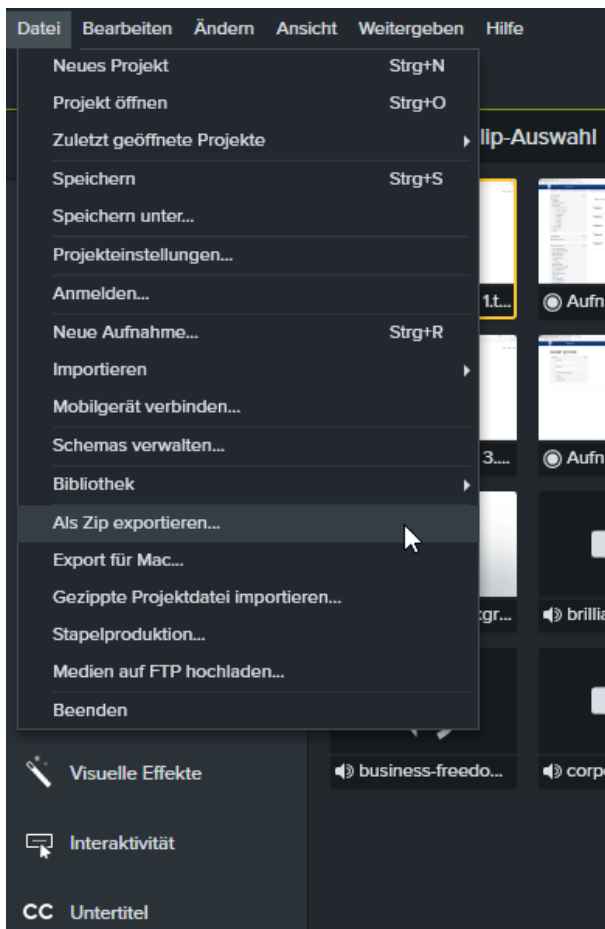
Datei Bearbeiten Ändern Ansicht Weitergeben Hilfe

Neues Projekt Strg+N
Projekt öffnen Strg+O
Zuletzt geöffnete Projekte
Speichern Strg+S
Speichern unter...
Projekteinstellungen...
Anmelden...
Neue Aufnahme... Strg+R
Importieren
Mobilgerät verbinden...
Schemas verwalten...
Bibliothek
Als Zip exportieren...
Export für Mac...
Gezippte Projektdatei importieren...
Stapelproduktion...
Medien auf FTP hochladen...
Beenden

lip-Auswahl
1.t...
Aufn
3....
Aufn
gr...
brillia
business-freedo...
corp

Visuelle Effekte
Interaktivität
CC Untertitel